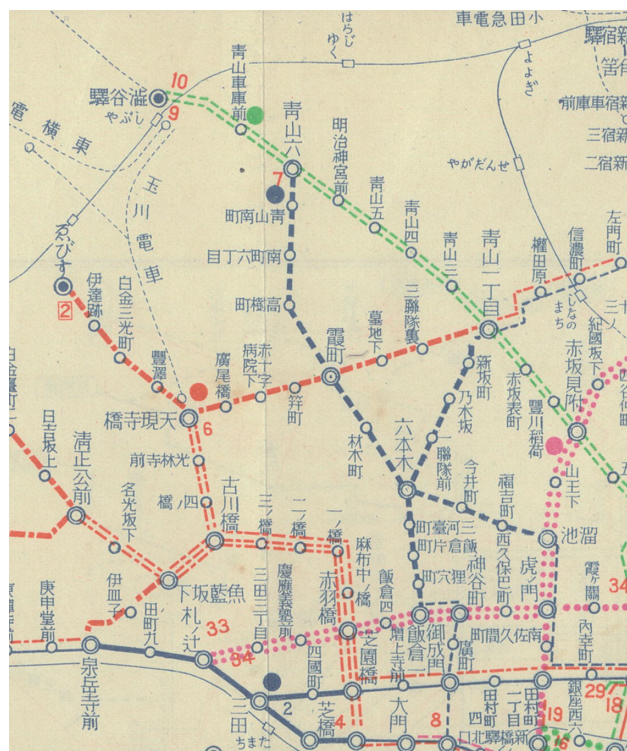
小田急電車
はらじゅく
よよぎ
驛宿新
笹
前車庫宿新
三宿新
二宿新
やがだんせ
澁谷驛
10
9
やぶし
青山車庫前
7
青山六
明治神宮前
青山五
青山四
青山三
青山一丁目
權田原
信濃町
しなのまち
左門町
電横東
玉川電車
青山南町
南町六丁目
高樹町
えびす
2
伊達跡
白金三光町
豐澤
廣尾橋
赤十字病院下
笄町
霞町
墓地下
三聯隊裏
新坂町
乃木坂
赤坂表町
紀國坂下
赤坂見附
豐川稲荷
天現寺橋
6
林木町
六本木
一聯隊前
今井町
福吉町
山王下
白金臺町
日吉坂上
清正公前
前寺光林
四ノ橋
名光坂下
古川橋
三ノ橋
二ノ橋
一ノ橋
麻布十番
飯倉四
三河臺町
飯倉片町
狸穴町
西久保町
神谷町
虎ノ門
溜池
霞ヶ關
34
伊皿子
庚申堂前
田町九
下札ノ辻
魚籃坂
三田二丁目
慶應義塾前
赤羽橋
中ノ橋
芝園橋
増上寺前
御成門
南佐久間町
内幸町
33
34
泉岳寺前
三田
2
四國町
芝橋
4
大門
8
濱松町
田村町四
田村町一丁目
19
銀座西
29
18
新橋驛北口
ちまた